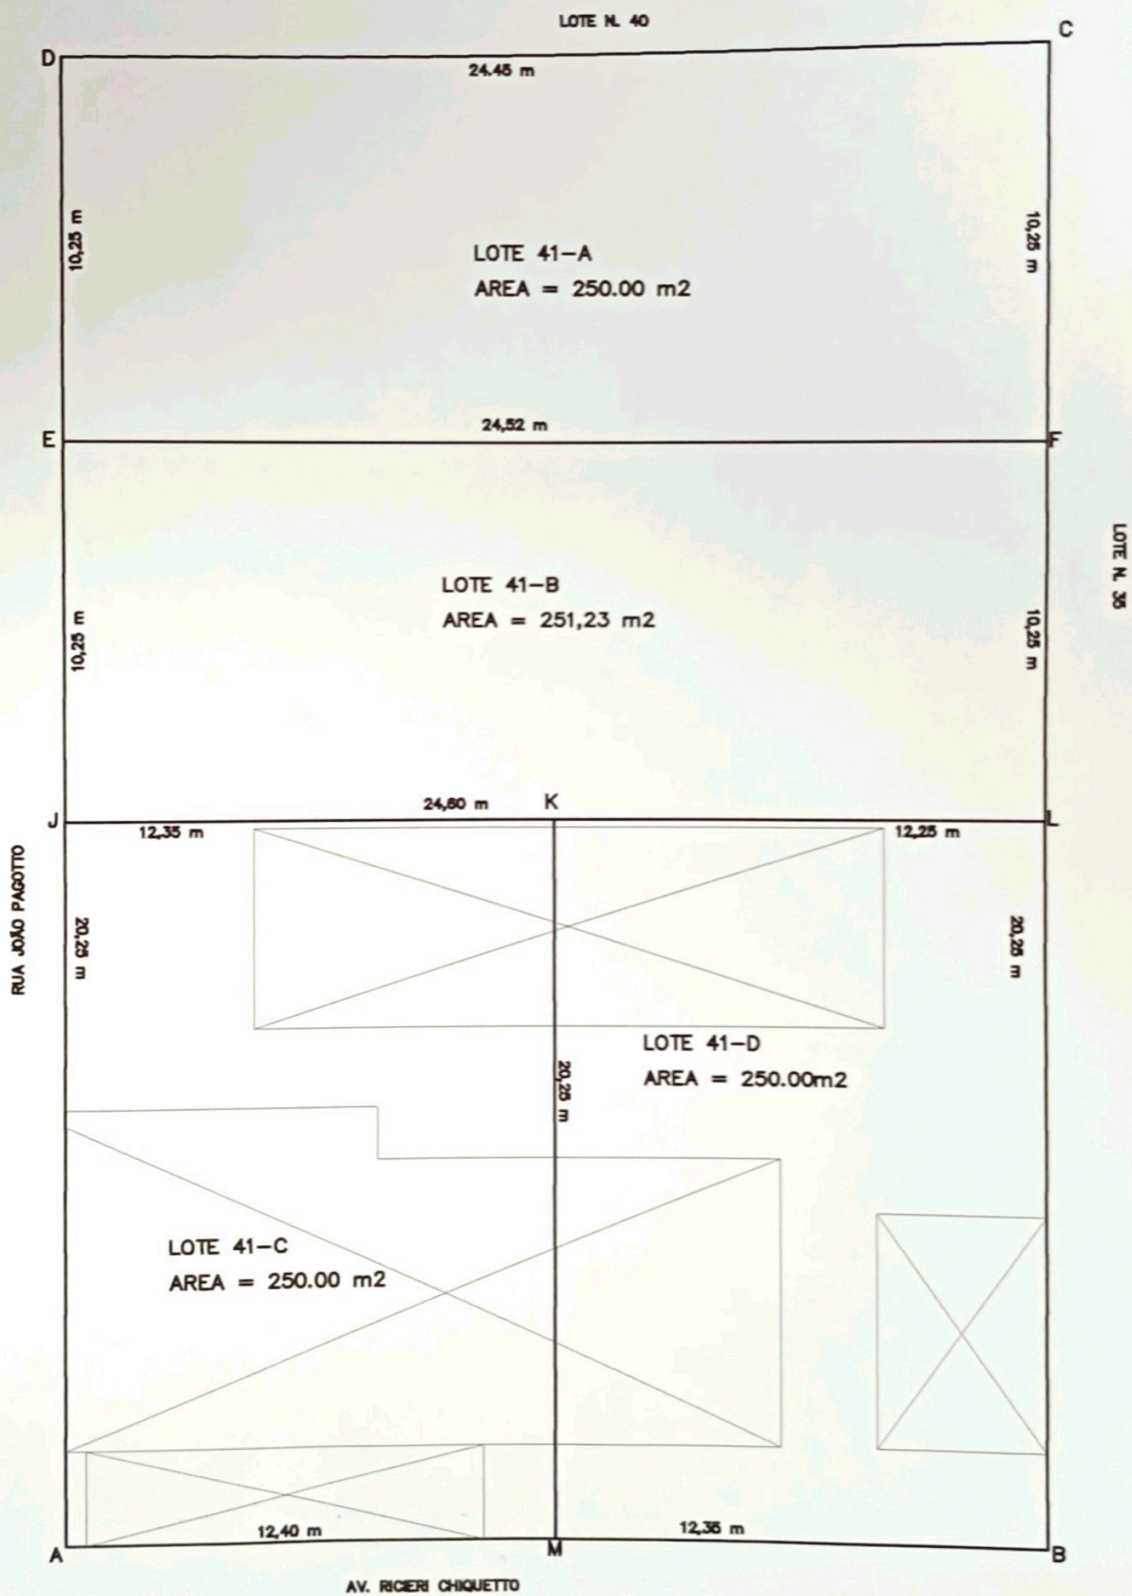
LOTE N. 40

D

C

24.45 m

10,25 m

LOTE 41-A
AREA = 250.00 m2

10,25 m

E

24,52 m

F

LOTE N. 35

LOTE 41-B
AREA = 251,23 m2

10,25 m

10,25 m

J

24,60 m

K

L

12,35 m

12,25 m

RUA JOÃO PAGOTTO

20,25 m

20,25 m

LOTE 41-D
AREA = 250.00m2

20,25 m

LOTE 41-C
AREA = 250.00 m2

12,40 m

12,35 m

A

M

B

AV. RICIERI CHIQUETTO